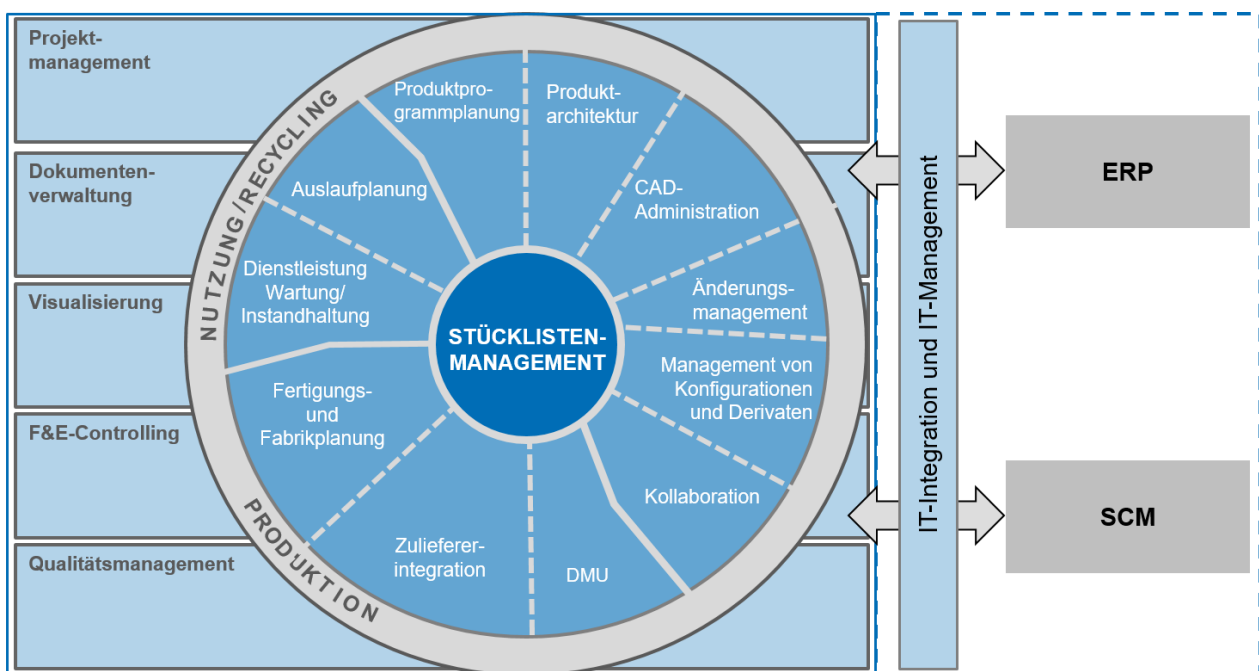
Projektmanagement

Dokumentenverwaltung

Visualisierung

F&E-Controlling

Qualitätsmanagement

NUTZUNG/RECYCLING

PRODUKTION

Produktprogrammplanung

Produktarchitektur

CAD-Administration

Änderungsmanagement

Management von Konfigurationen und Derivaten

Kollaboration

DMU

Zuliefererintegration

Fertigungs- und Fabrikplanung

Dienstleistung Wartung/ Instandhaltung

Auslaufplanung

STÜCKLISTEN-MANAGEMENT

IT-Integration und IT-Management

ERP

SCM